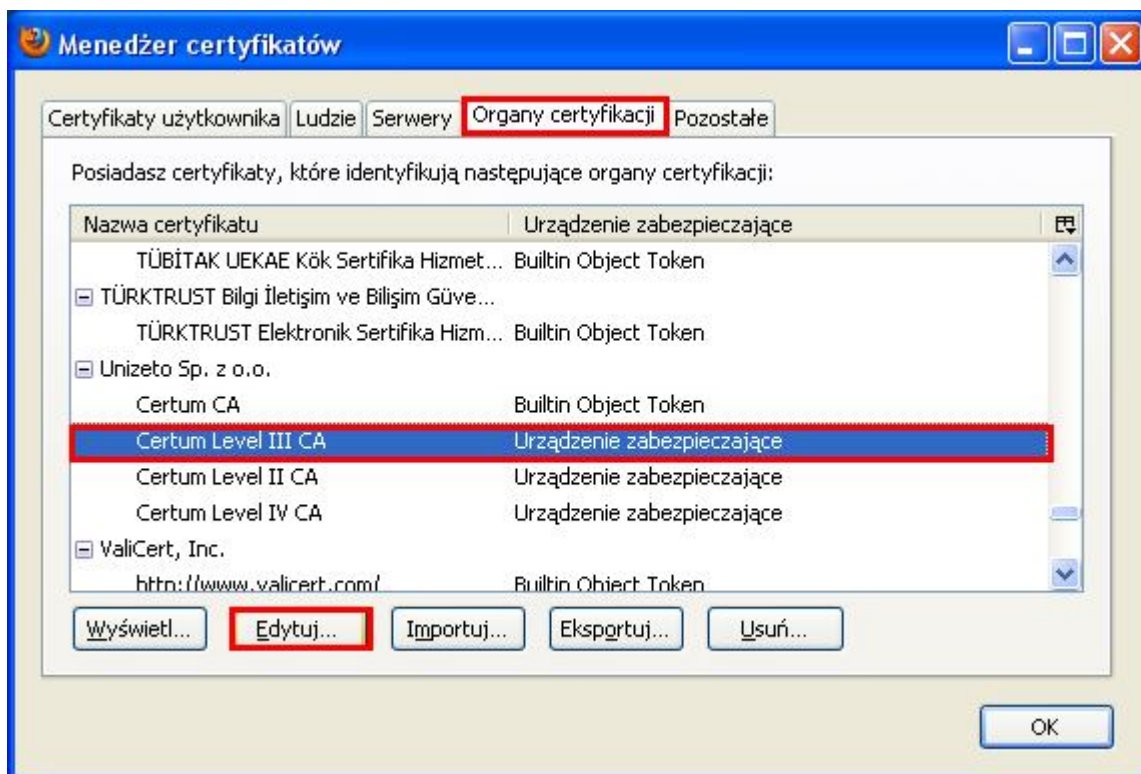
Menedżer certyfikatów

Certyfikaty użytkownika | Ludzie | Serwery | Organy certyfikacji | Pozostałe

Posiadasz certyfikaty, które identyfikują następujące organy certyfikacji:

| Nazwa certyfikatu | Urządzenie zabezpieczające |
|---|---|
| TÜBİTAK UEKAE Kök Sertifika Hizmet... | Builtin Object Token |
| ⊟ TÜRKTRUST Bilgi İletişim ve Bilişim Güve... | |
| TÜRKTRUST Elektronik Sertifika Hizm... | Builtin Object Token |
| ⊟ Unizeto Sp. z o.o. | |
| Certum CA | Builtin Object Token |
| Certum Level III CA | Urządzenie zabezpieczające |
| Certum Level II CA | Urządzenie zabezpieczające |
| Certum Level IV CA | Urządzenie zabezpieczające |
| ⊟ ValiCert, Inc. | |
| http://www.valicert.com/ | Builtin Object Token |

Wyświetl... Edytuj... Importuj... Eksportuj... Usuń...

OK